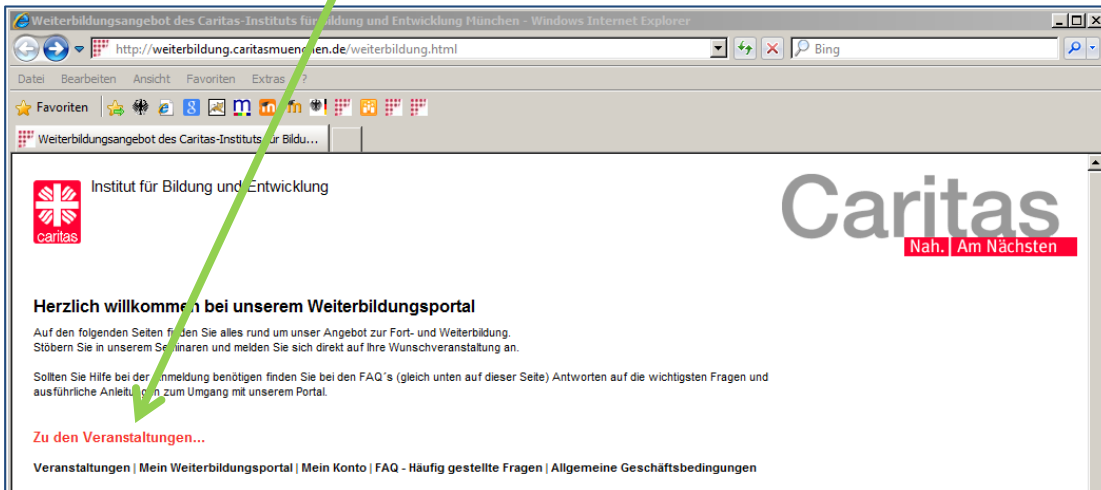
Weiterbildungsangebot des Caritas-Instituts für Bildung und Entwicklung München - Windows Internet Explorer

http://weiterbildung.caritasmuenchen.de/weiterbildung.html

Bing

Datei Bearbeiten Ansicht Favoriten Extras ?

Favoriten

Weiterbildungsangebot des Caritas-Instituts für Bildu...

caritas

Institut für Bildung und Entwicklung

Caritas
Nah. Am Nächsten

Herzlich willkommen bei unserem Weiterbildungsportal

Auf den folgenden Seiten finden Sie alles rund um unser Angebot zur Fort- und Weiterbildung.
Stöbern Sie in unserem Seminaren und melden Sie sich direkt auf Ihre Wunschveranstaltung an.

Sollten Sie Hilfe bei der Anmeldung benötigen finden Sie bei den FAQ´s (gleich unten auf dieser Seite) Antworten auf die wichtigsten Fragen und ausführliche Anleitungen zum Umgang mit unserem Portal.

Zu den Veranstaltungen...

Veranstaltungen | Mein Weiterbildungsportal | Mein Konto | FAQ - Häufig gestellte Fragen | Allgemeine Geschäftsbedingungen